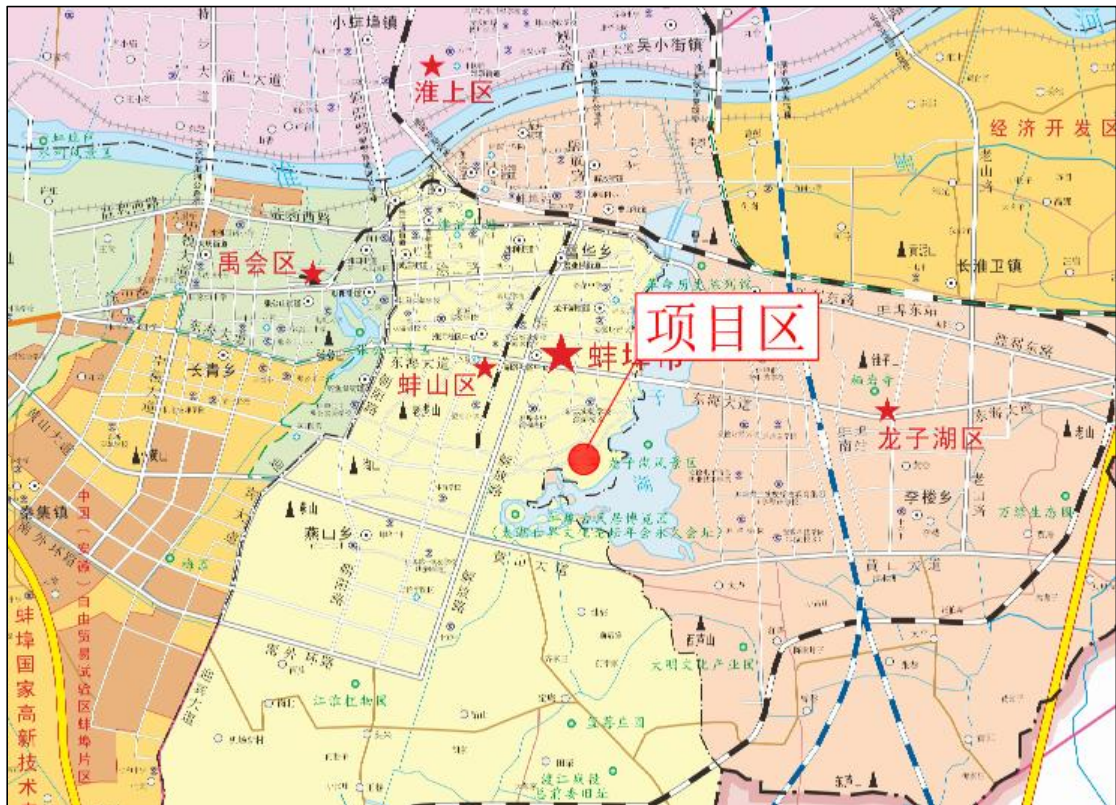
小蚌埠镇
吴小街镇
淮上大道
淮上区
经济开发区
燕山路
禹会区
长淮卫镇
项目区
东海大道
蚌埠市
蚌山区
长青乡
龙子湖区
东海大道
李楼乡
燕山乡
秦集镇
中国（安徽）自由贸易试验区蚌埠片区
蚌埠国家高新技术
南外环路
黄山大道
东外环路